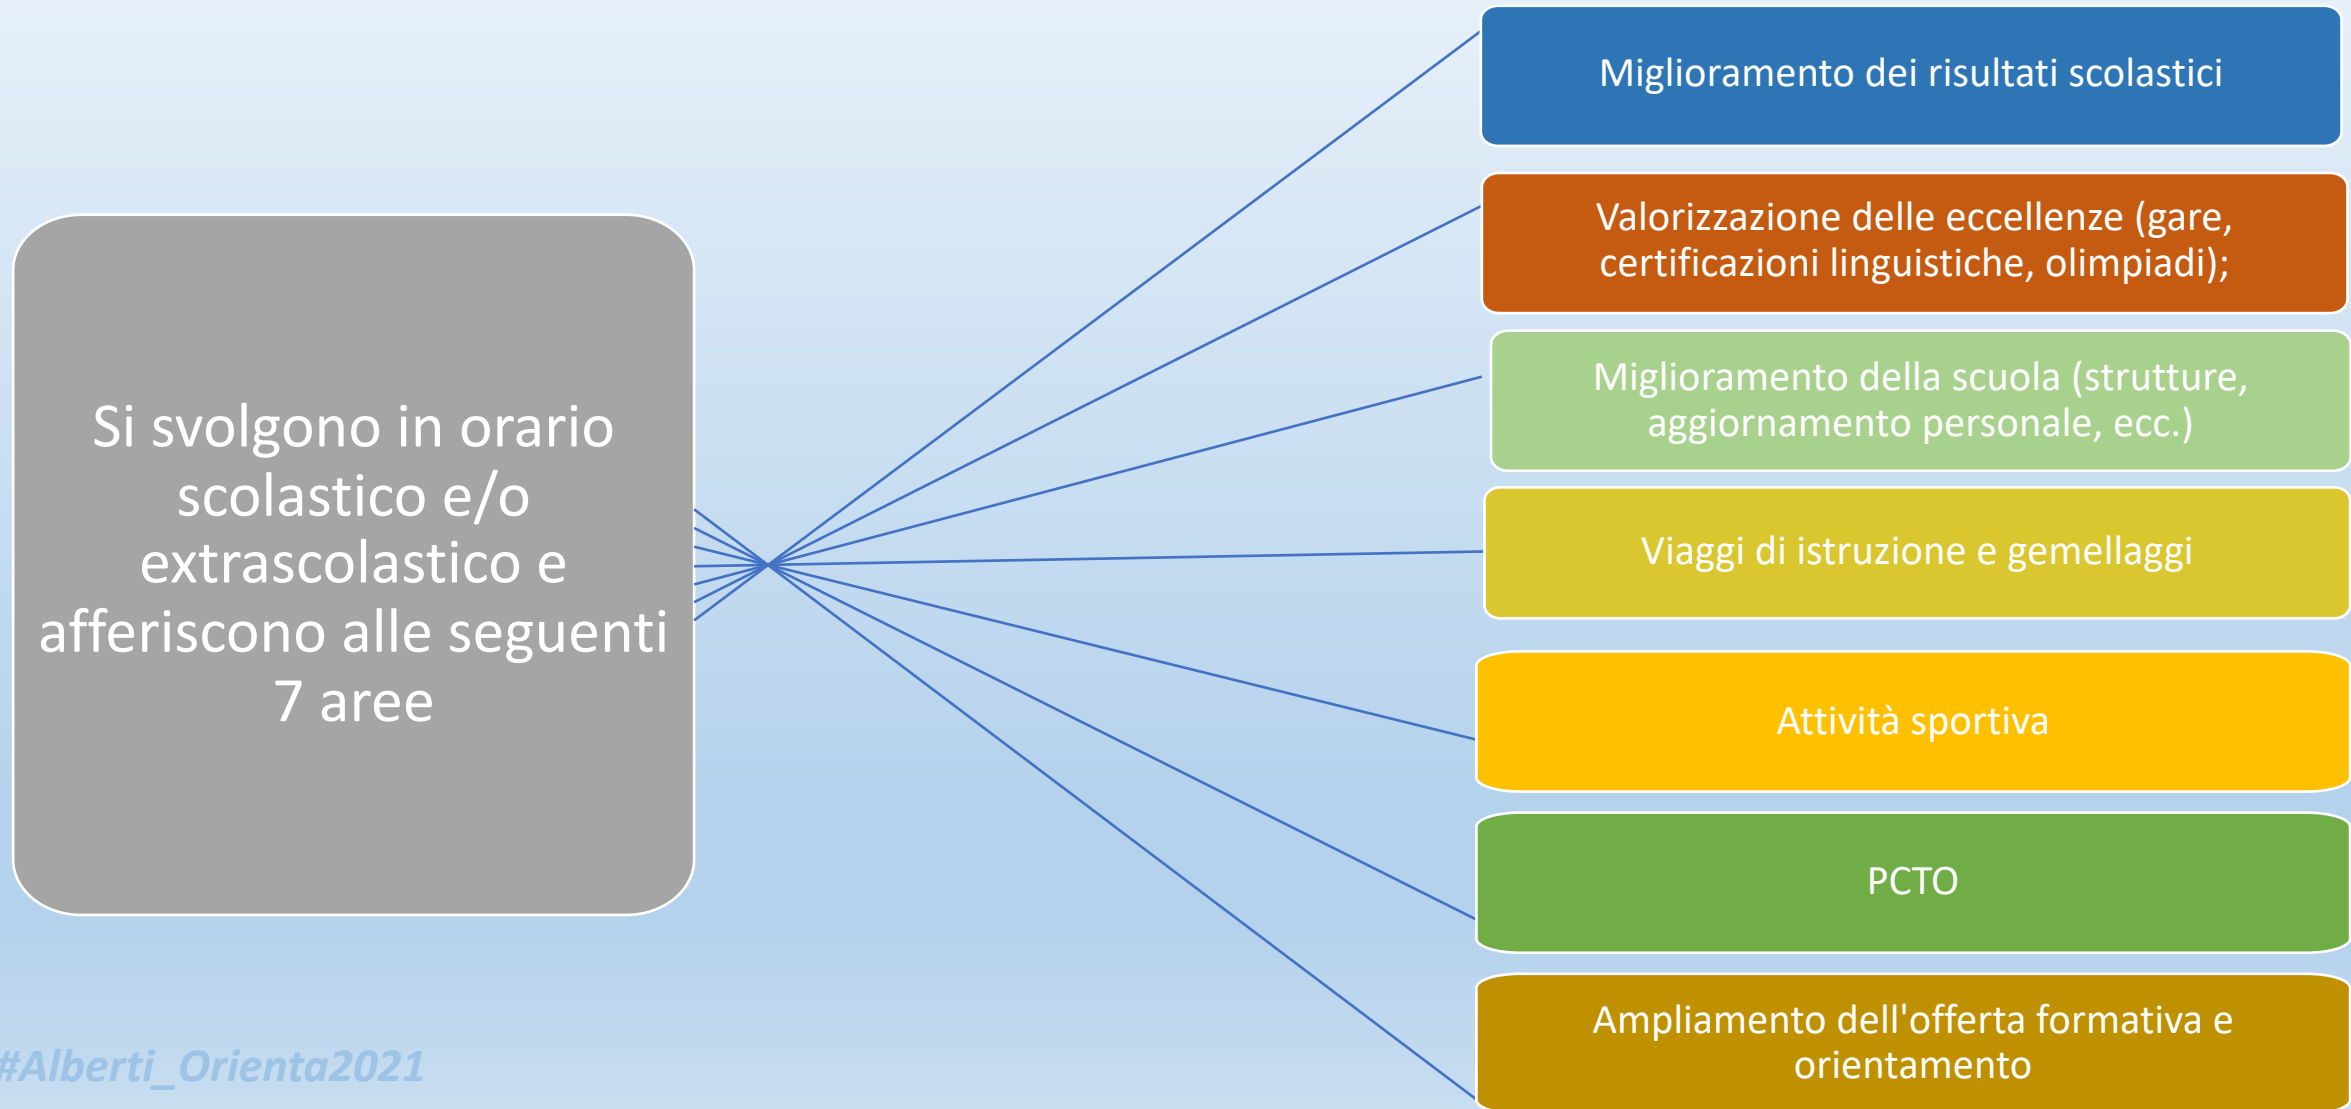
Si svolgono in orario scolastico e/o extrascolastico e afferiscono alle seguenti 7 aree

Miglioramento dei risultati scolastici

Valorizzazione delle eccellenze (gare, certificazioni linguistiche, olimpiadi);

Miglioramento della scuola (strutture, aggiornamento personale, ecc.)

Viaggi di istruzione e gemellaggi

Attività sportiva

PCTO

Ampliamento dell'offerta formativa e orientamento

#Alberti_Orienta2021